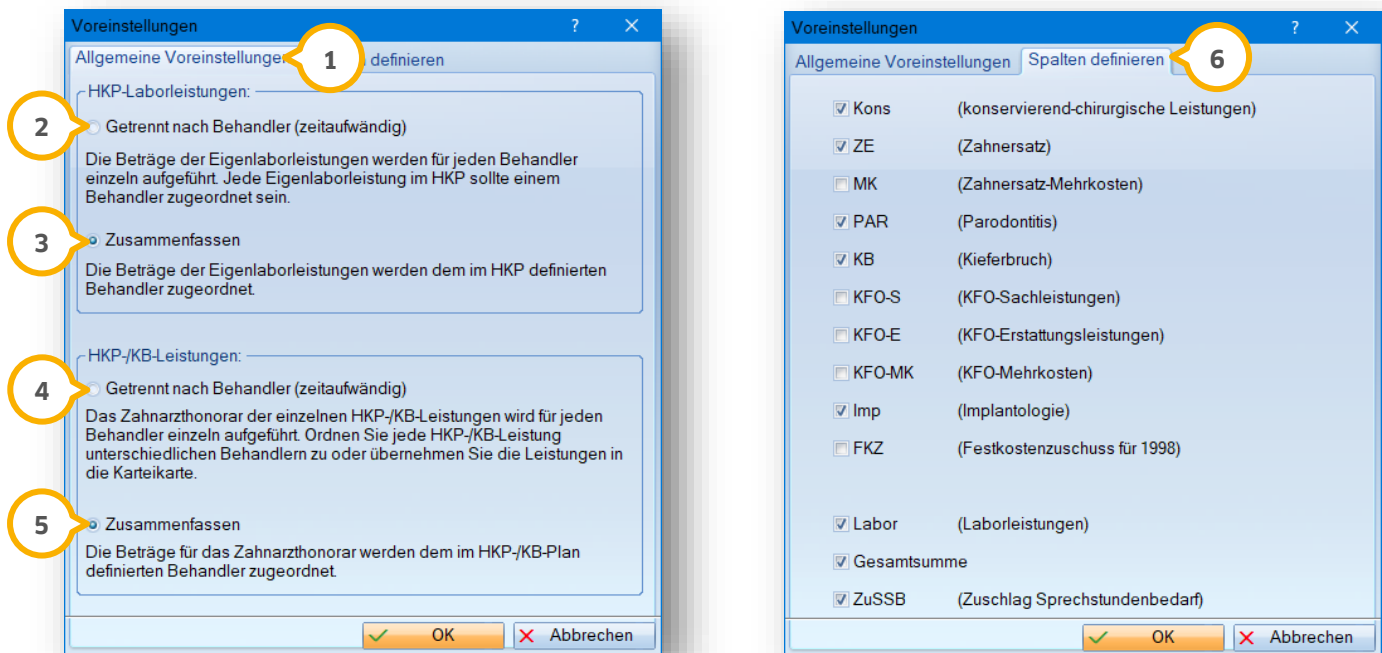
Voreinstellungen ? ✕

Allgemeine Voreinstellungen 1 definieren

HKP-Laborleistungen:

2 Getrennt nach Behandler (zeitaufwändig)

Die Beträge der Eigenlaborleistungen werden für jeden Behandler einzeln aufgeführt. Jede Eigenlaborleistung im HKP sollte einem Behandler zugeordnet sein.

3 Zusammenfassen

Die Beträge der Eigenlaborleistungen werden dem im HKP definierten Behandler zugeordnet.

HKP-/KB-Leistungen:

4 Getrennt nach Behandler (zeitaufwändig)

Das Zahnarzthonorar der einzelnen HKP-/KB-Leistungen wird für jeden Behandler einzeln aufgeführt. Ordnen Sie jede HKP-/KB-Leistung unterschiedlichen Behandlern zu oder übernehmen Sie die Leistungen in die Karteikarte.

5 Zusammenfassen

Die Beträge für das Zahnarzthonorar werden dem im HKP-/KB-Plan definierten Behandler zugeordnet.

OK Abbrechen

Voreinstellungen ? ✕

Allgemeine Voreinstellungen Spalten definieren 6

| | |
|---|---|
| Kons | (konservierend-chirurgische Leistungen) |
| ZE | (Zahnersatz) |
| MK | (Zahnersatz-Mehrkosten) |
| PAR | (Parodontitis) |
| KB | (Kieferbruch) |
| KFO-S | (KFO-Sachleistungen) |
| KFO-E | (KFO-Erstattungsleistungen) |
| KFO-MK | (KFO-Mehrkosten) |
| Imp | (Implantologie) |
| FKZ | (Festkostenzuschuss für 1998) |
| Labor | (Laborleistungen) |
| Gesamtsumme | |
| ZuSSB | (Zuschlag Sprechstundenbedarf) |

OK Abbrechen